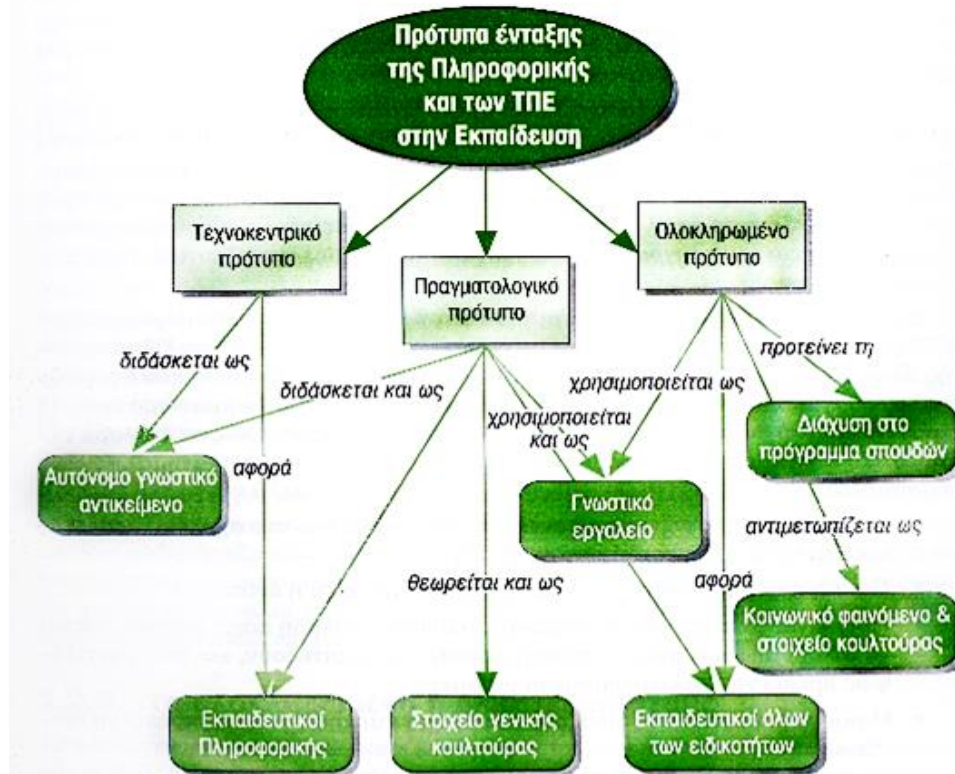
Πρότυπα ένταξης της Πληροφορικής και των ΤΠΕ στην Εκπαίδευση

Τεχνοκεντρικό πρότυπο

Πραγματολογικό πρότυπο

Ολοκληρωμένο πρότυπο

διδάσκεται ως

διδάσκεται και ως

αφορά

χρησιμοποιείται και ως

χρησιμοποιείται ως

προτείνει τη

Αυτόνομο γνωστικό αντικείμενο

Γνωστικό εργαλείο

Διάχυση στο πρόγραμμα σπουδών

αντιμετωπίζεται ως

θεωρείται και ως

αφορά

Κοινωνικό φαινόμενο & στοιχείο κουλτούρας

Εκπαιδευτικοί Πληροφορικής

Στοιχείο γενικής κουλτούρας

Εκπαιδευτικοί όλων των ειδικοτήτων